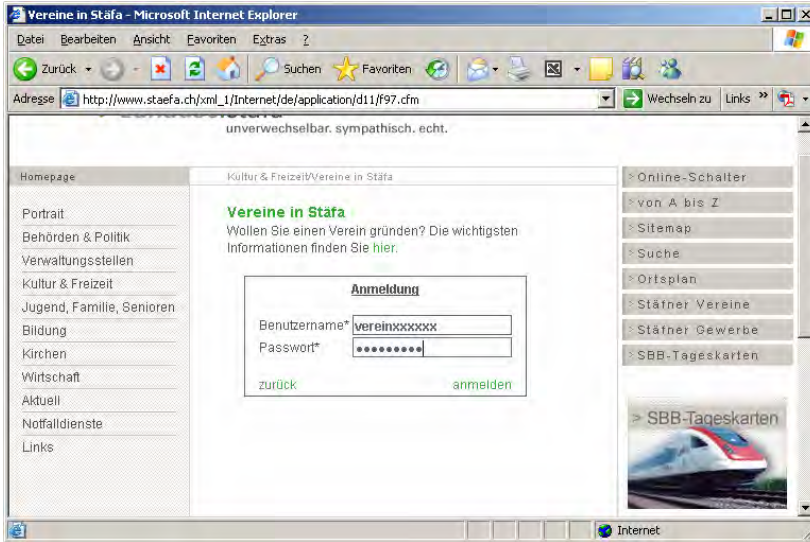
Vereine in Stäfa - Microsoft Internet Explorer

Datei Bearbeiten Ansicht Favoriten Extras ?

Zurück Suchen Favoriten

Adresse http://www.staefa.ch/xml_1/Internet/de/application/d11/f97.cfm Wechseln zu Links »

unverwechselbar. sympathisch. echt.

Homepage

Kultur & Freizeit/Vereine in Stäfa

Portrait
Behörden & Politik
Verwaltungsstellen
Kultur & Freizeit
Jugend, Familie, Senioren
Bildung
Kirchen
Wirtschaft
Aktuell
Notfalldienste
Links

Vereine in Stäfa

Wollen Sie einen Verein gründen? Die wichtigsten Informationen finden Sie hier.

Anmeldung

Benutzername* vereinxxxxxx
Passwort* •••••••••

zurück anmelden

Online-Schalter
von A bis Z
Sitemap
Suche
Ortsplan
Stäfner Vereine
Stäfner Gewerbe
SBB-Tageskarten

> SBB-Tageskarten

Internet